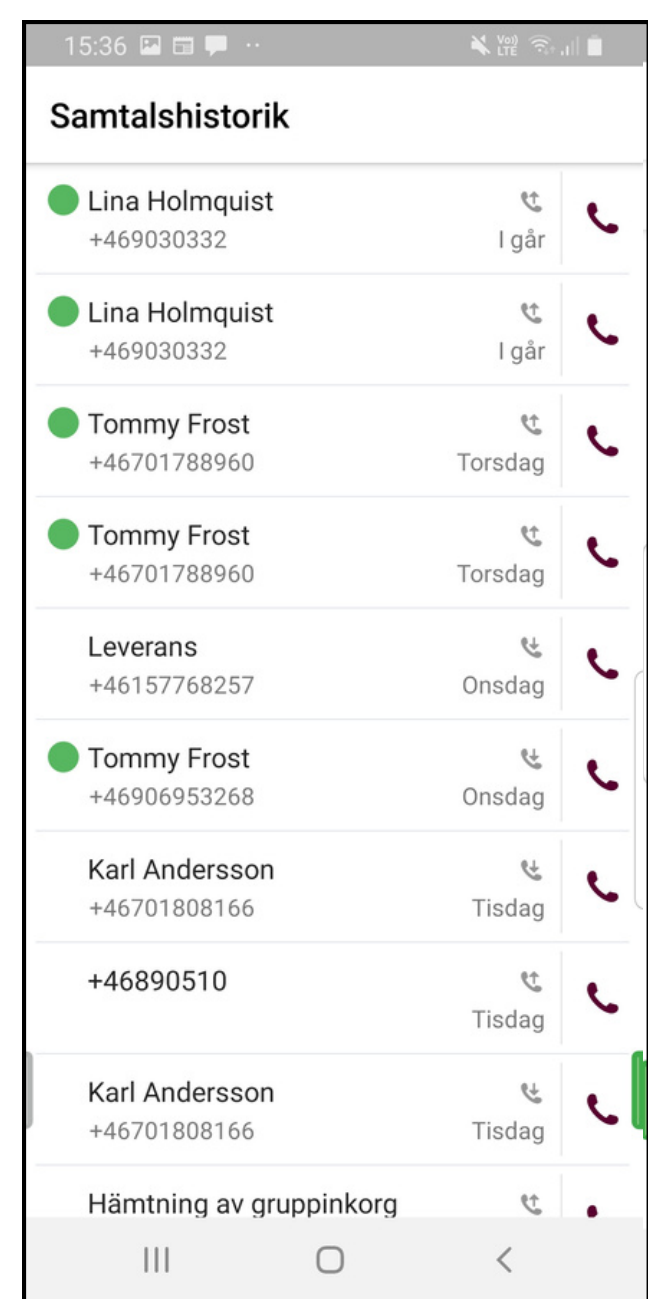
15:36

Vo) LTE

Samtalshistorik

Lina Holmquist
+469030332
I går

Lina Holmquist
+469030332
I går

Tommy Frost
+46701788960
Torsdag

Tommy Frost
+46701788960
Torsdag

Leverans
+46157768257
Onsdag

Tommy Frost
+46906953268
Onsdag

Karl Andersson
+46701808166
Tisdag

+46890510
Tisdag

Karl Andersson
+46701808166
Tisdag

Hämtning av gruppinkorg